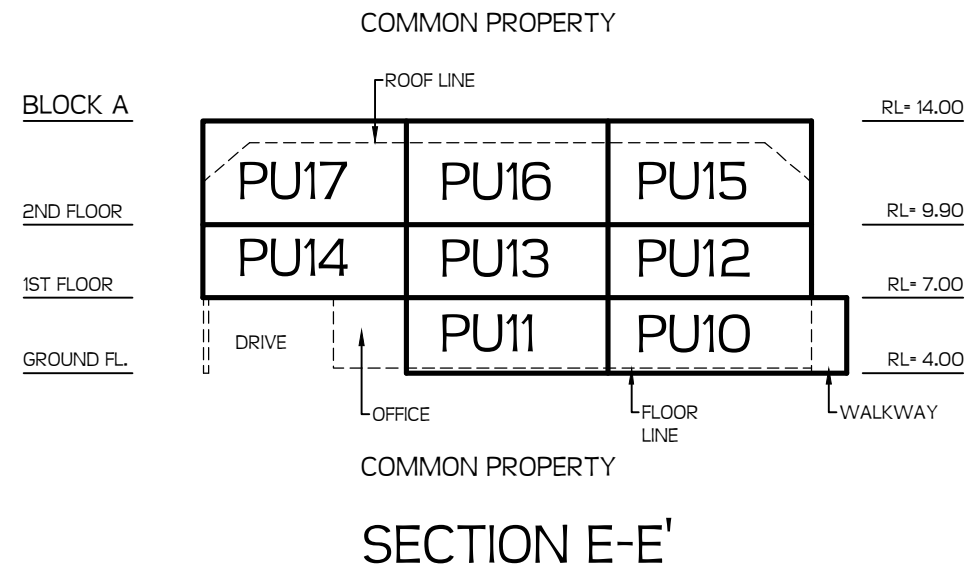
COMMON PROPERTY

ROOF LINE

BLOCK A

RL= 14.00

PU17 PU16 PU15

2ND FLOOR

RL= 9.90

PU14 PU13 PU12

1ST FLOOR

RL= 7.00

DRIVE

PU11 PU10

GROUND FL.

RL= 4.00

OFFICE

FLOOR LINE

WALKWAY

COMMON PROPERTY

SECTION E-E'